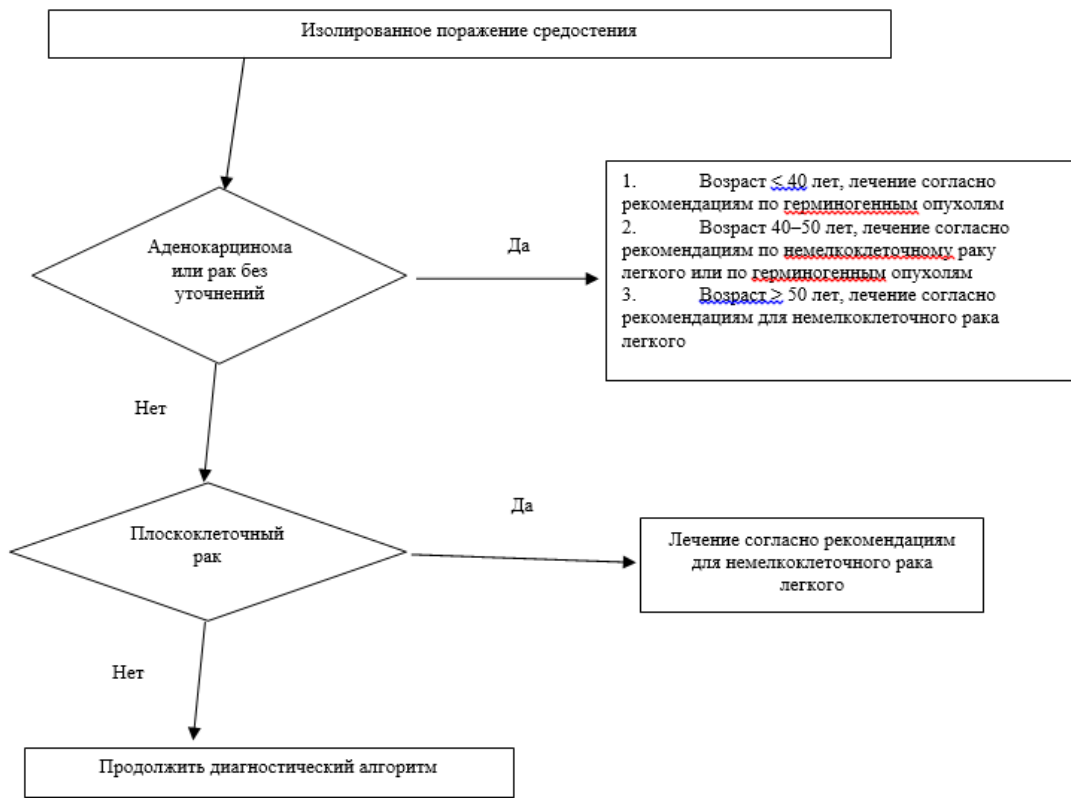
Изолированное поражение средостения

Аденокарцинома или рак без уточнений

Да

1. Возраст $\leq 40$ лет, лечение согласно рекомендациям по герминогенным опухолям
2. Возраст 40–50 лет, лечение согласно рекомендациям по немелкоклеточному раку легкого или по герминогенным опухолям
3. Возраст $\geq 50$ лет, лечение согласно рекомендациям для немелкоклеточного рака легкого

Нет

Плоскоклеточный рак

Да

Лечение согласно рекомендациям для немелкоклеточного рака легкого

Нет

Продолжить диагностический алгоритм